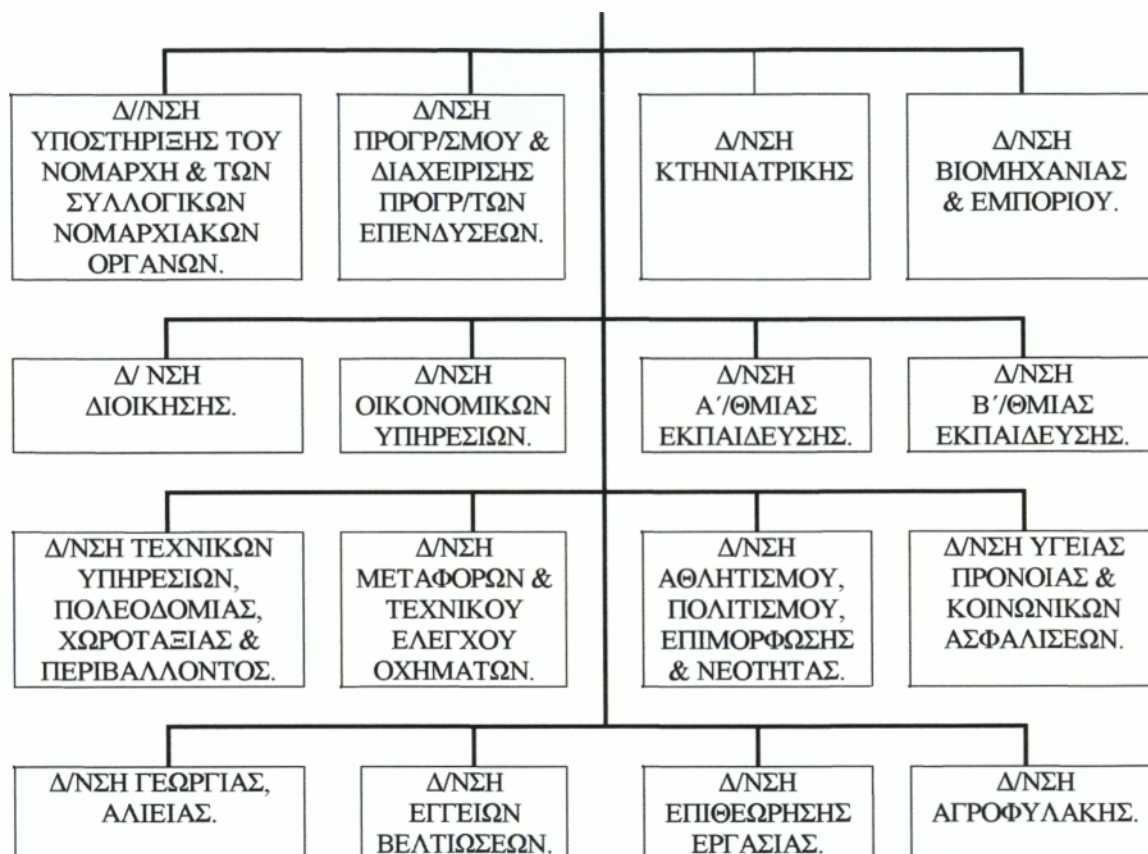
Δ//ΝΣΗ ΥΠΟΣΤΗΡΙΞΗΣ ΤΟΥ ΝΟΜΑΡΧΗ & ΤΩΝ ΣΥΛΛΟΓΙΚΩΝ ΝΟΜΑΡΧΙΑΚΩΝ ΟΡΓΑΝΩΝ.

Δ/ΝΣΗ ΠΡΟΓΡ/ΣΜΟΥ & ΔΙΑΧΕΙΡΙΣΗΣ ΠΡΟΓΡ/ΤΩΝ ΕΠΕΝΔΥΣΕΩΝ.

Δ/ΝΣΗ ΚΤΗΝΙΑΤΡΙΚΗΣ

Δ/ΝΣΗ ΒΙΟΜΗΧΑΝΙΑΣ & ΕΜΠΟΡΙΟΥ.

Δ/ ΝΣΗ ΔΙΟΙΚΗΣΗΣ.

Δ/ΝΣΗ ΟΙΚΟΝΟΜΙΚΩΝ ΥΠΗΡΕΣΙΩΝ.

Δ/ΝΣΗ Α΄/ΘΜΙΑΣ ΕΚΠΑΙΔΕΥΣΗΣ.

Δ/ΝΣΗ Β΄/ΘΜΙΑΣ ΕΚΠΑΙΔΕΥΣΗΣ.

Δ/ΝΣΗ ΤΕΧΝΙΚΩΝ ΥΠΗΡΕΣΙΩΝ, ΠΟΛΕΟΔΟΜΙΑΣ, ΧΩΡΟΤΑΞΙΑΣ & ΠΕΡΙΒΑΛΛΟΝΤΟΣ.

Δ/ΝΣΗ ΜΕΤΑΦΟΡΩΝ & ΤΕΧΝΙΚΟΥ ΕΛΕΓΧΟΥ ΟΧΗΜΑΤΩΝ.

Δ/ΝΣΗ ΑΘΛΗΤΙΣΜΟΥ, ΠΟΛΙΤΙΣΜΟΥ, ΕΠΙΜΟΡΦΩΣΗΣ & ΝΕΟΤΗΤΑΣ.

Δ/ΝΣΗ ΥΓΕΙΑΣ ΠΡΟΝΟΙΑΣ & ΚΟΙΝΩΝΙΚΩΝ ΑΣΦΑΛΙΣΕΩΝ.

Δ/ΝΣΗ ΓΕΩΡΓΙΑΣ, ΑΛΙΕΙΑΣ.

Δ/ΝΣΗ ΕΓΓΕΙΩΝ ΒΕΛΤΙΩΣΕΩΝ.

Δ/ΝΣΗ ΕΠΙΘΕΩΡΗΣΗΣ ΕΡΓΑΣΙΑΣ.

Δ/ΝΣΗ ΑΓΡΟΦΥΛΑΚΗΣ.